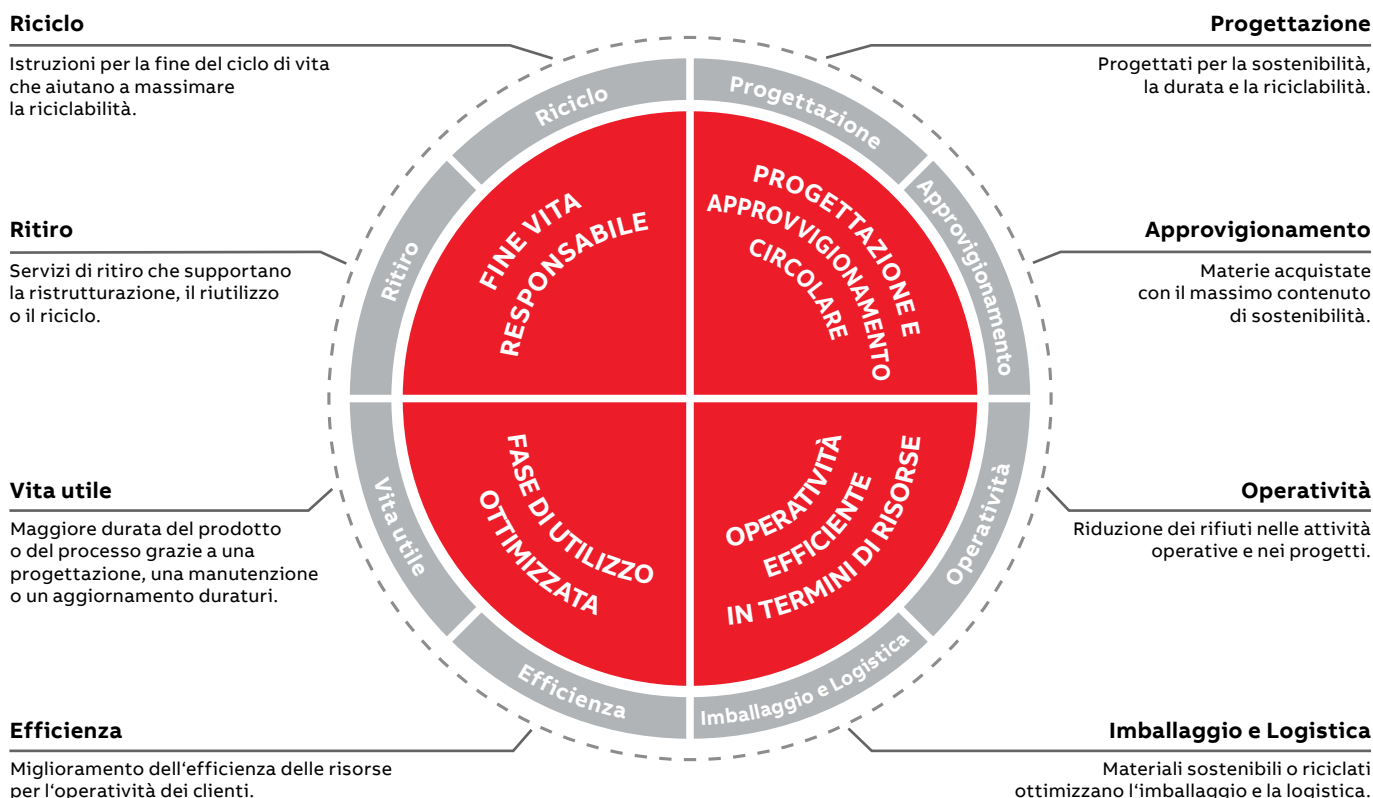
Riciclo

Istruzioni per la fine del ciclo di vita che aiutano a massimare la riciclabilità.

Progettazione

Progettati per la sostenibilità, la durata e la riciclabilità.

Ritiro

Servizi di ritiro che supportano la ristrutturazione, il riutilizzo o il riciclo.

Approvigionamento

Materie acquistate con il massimo contenuto di sostenibilità.

Vita utile

Maggiore durata del prodotto o del processo grazie a una progettazione, una manutenzione o un aggiornamento duraturi.

Operatività

Riduzione dei rifiuti nelle attività operative e nei progetti.

Efficienza

Miglioramento dell'efficienza delle risorse per l'operatività dei clienti.

Imballaggio e Logistica

Materiali sostenibili o riciclati ottimizzano l'imballaggio e la logistica.

Riciclo

Progettazione

Approvigionamento

Operatività

Imballaggio e Logistica

Efficienza

Vita utile

Ritiro

FINE VITA RESPONSABILE

PROGETTAZIONE E APPROVVIGIONAMENTO CIRCOLARE

FASE DI UTILIZZO OTTIMIZZATA

OPERATIVITÀ EFFICIENTE IN TERMINI DI RISORSE